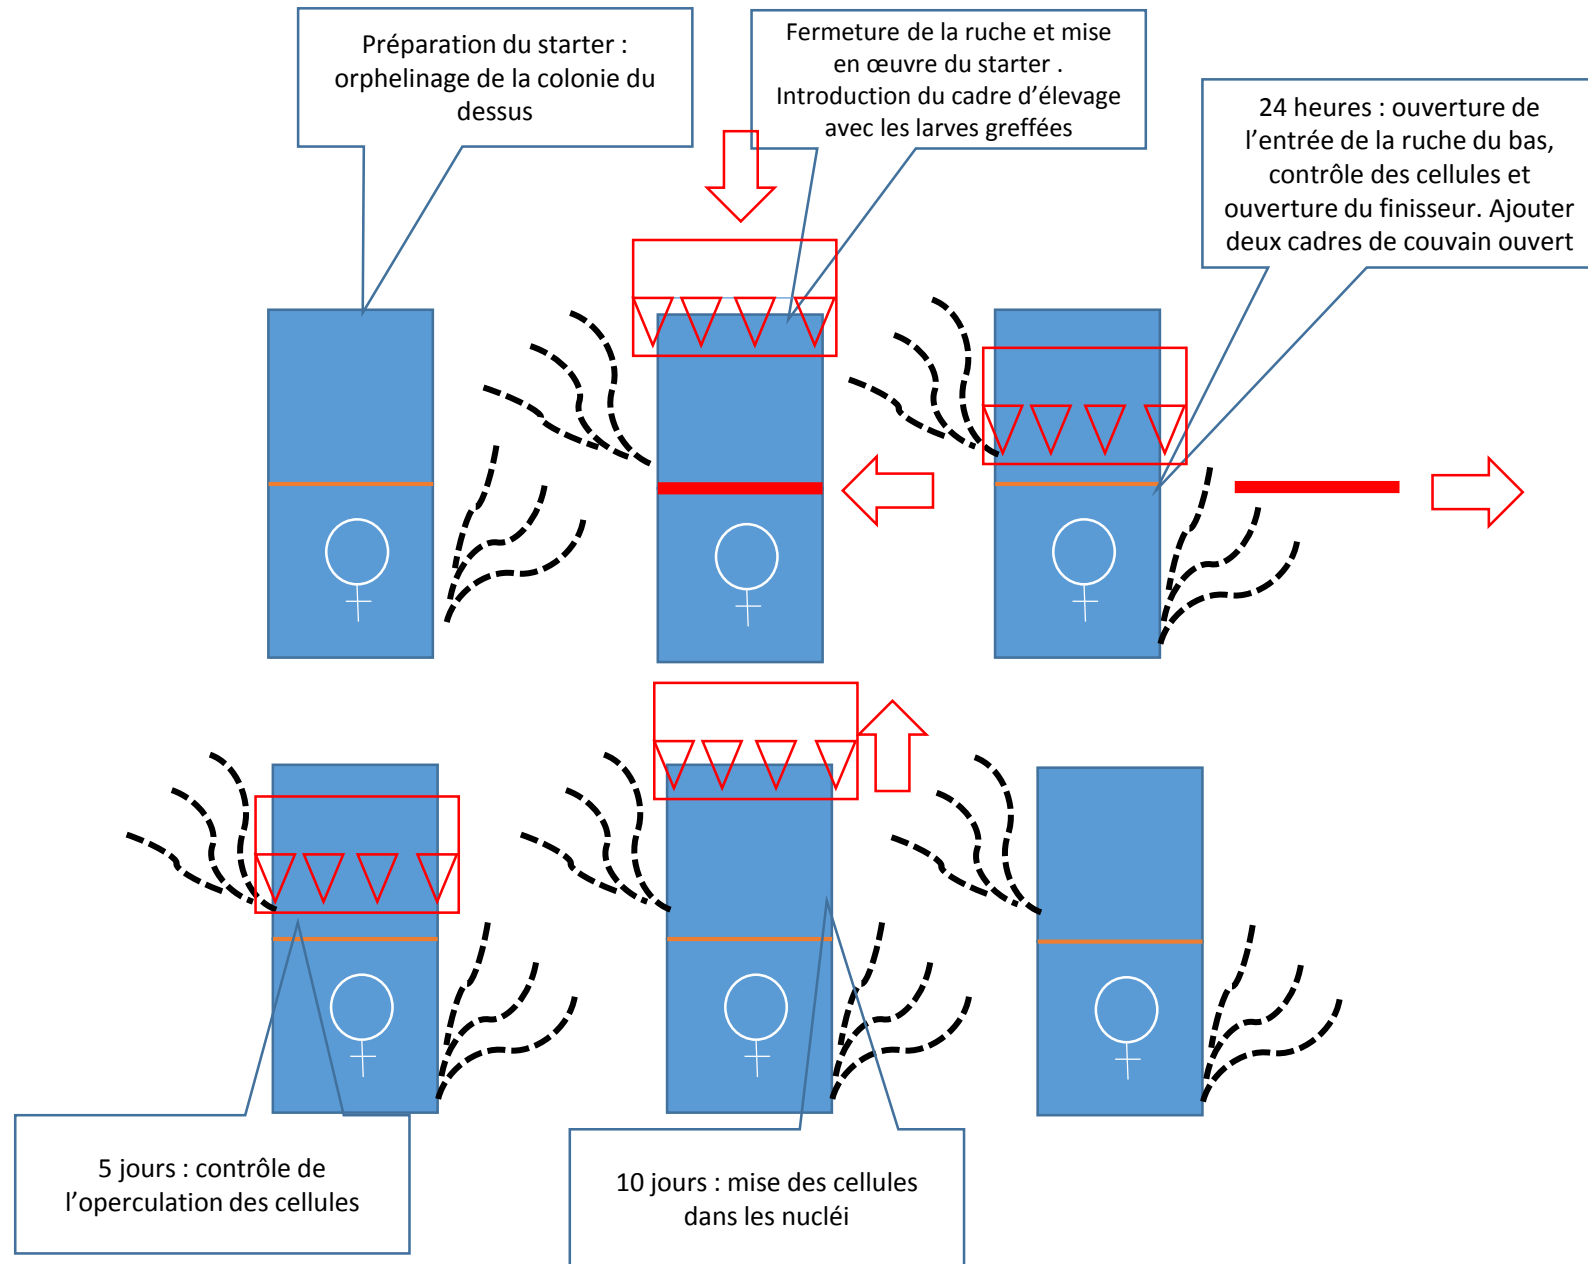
Préparation du starter : orphelinage de la colonie du dessus

Fermeture de la ruche et mise en œuvre du starter . Introduction du cadre d'élevage avec les larves greffées

24 heures : ouverture de l'entrée de la ruche du bas, contrôle des cellules et ouverture du finisseur. Ajouter deux cadres de couvain ouvert

5 jours : contrôle de l'operculation des cellules

10 jours : mise des cellules dans les nucléi